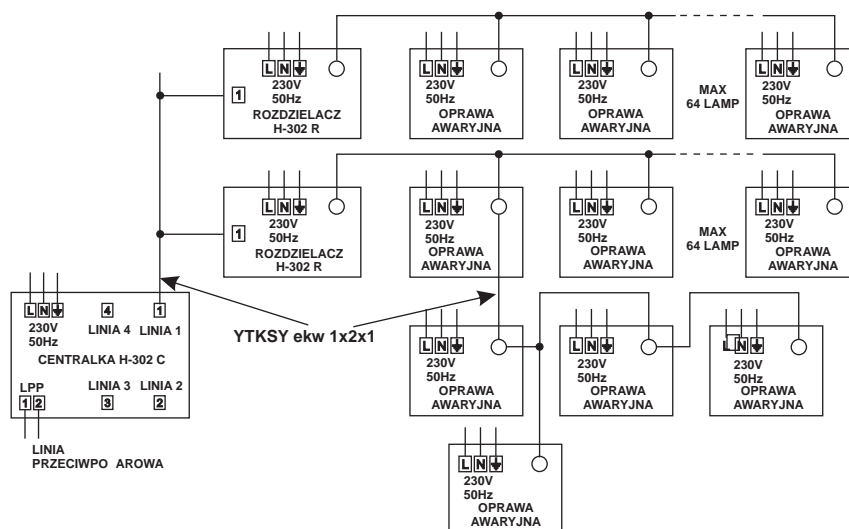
L N ⏚
1
230V
50Hz
ROZDZIELACZ
H-302 R

L N ⏚
230V
50Hz
OPRAWA
AWARYJNA

L N ⏚
230V
50Hz
OPRAWA
AWARYJNA

MAX
64 LAMP

L N ⏚
230V
50Hz
OPRAWA
AWARYJNA

L N ⏚
1
230V
50Hz
ROZDZIELACZ
H-302 R

L N ⏚
230V
50Hz
OPRAWA
AWARYJNA

L N ⏚
230V
50Hz
OPRAWA
AWARYJNA

MAX
64 LAMP

L N ⏚
230V
50Hz
OPRAWA
AWARYJNA

L N ⏚
230V
50Hz
4
LINIA 4
1
LINIA 1
CENTRALKA H-302 C
LPP
1 2
LINIA 3
3
LINIA 2
2
LINIA
PRZECIWPO AROWA

YTKSY ekw 1x2x1

L N ⏚
230V
50Hz
OPRAWA
AWARYJNA

L N ⏚
230V
50Hz
OPRAWA
AWARYJNA

L N ⏚
230V
50Hz
OPRAWA
AWARYJNA

L N ⏚
230V
50Hz
OPRAWA
AWARYJNA